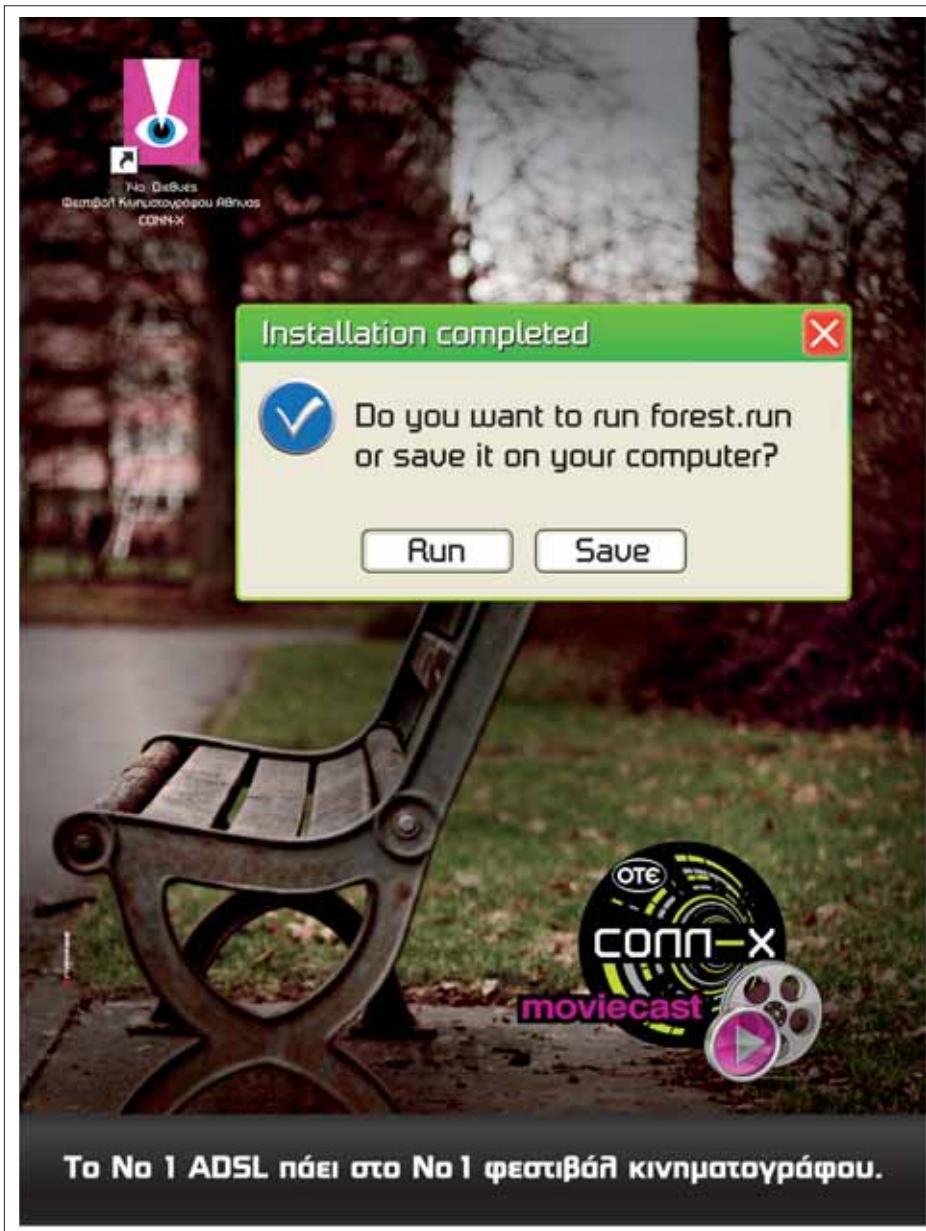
14ο Διεθνές Φεστιβάλ Κινηματογράφου Αθήνας CONN-X

Installation completed

Do you want to run forest.run or save it on your computer?

Run Save

OTE CONN-X moviecast

Το Νο 1 ADSL πάει στο Νο 1 φεστιβάλ κινηματογράφου.